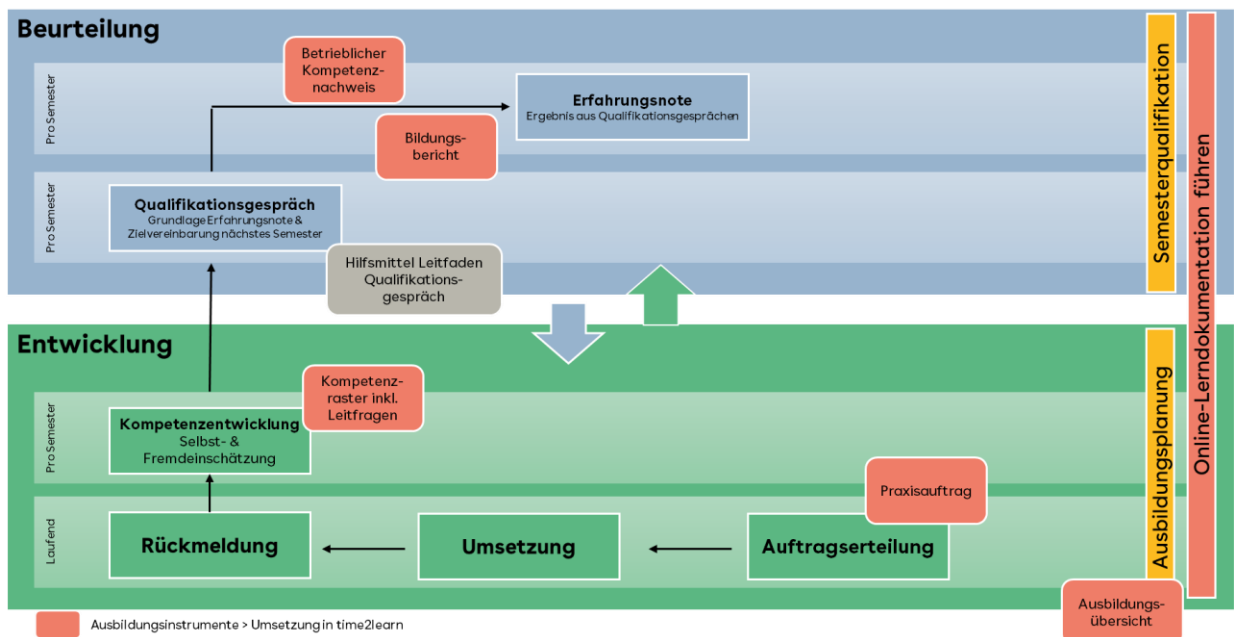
Beurteilung

Pro Semester

Betrieblicher Kompetenznachweis

Erfahrungsnote
Ergebnis aus Qualifikationsgesprächen

Bildungsbericht

Pro Semester

Qualifikationsgespräch
Grundlage Erfahrungsnote & Zielvereinbarung nächstes Semester

Hilfsmittel Leitfaden Qualifikationsgespräch

Semesterqualifikation

Online-Lerndokumentation führen

Entwicklung

Pro Semester

Kompetenzentwicklung
Selbst- & Fremdeinschätzung

Kompetenzraster inkl. Leitfragen

Ausbildungsplanung

Praxisauftrag

Laufend

Rückmeldung

Umsetzung

Auftragserteilung

Ausbildungsübersicht

Ausbildungsinstrumente > Umsetzung in time2learn